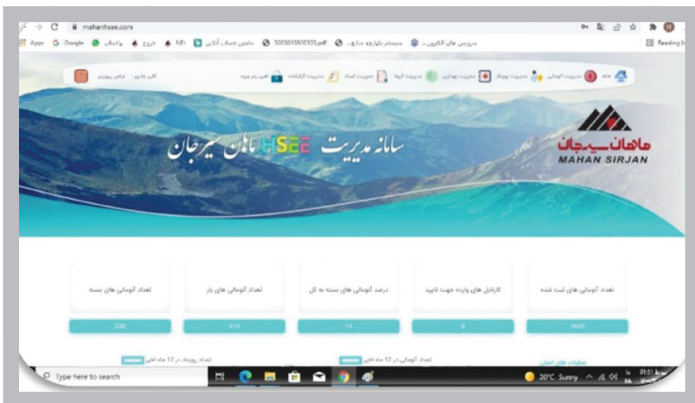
mahanhsee.com

Apps Google واتساپ ورود hh سامانه جامع آنلاین 5009949808535 سیستم یکپارچه سازی ... درس های الکترونیکی Reading list

خانه مدیریت آنومالی مدیریت پروژه مدیریت بهداشت مدیریت ایمنی مدیریت اسناد مدیریت گزارشات تغییر رمز عبور کاربر جاری: خروج

سامانه مدیریت HSEE ماهان سیرجان

ماهان سیرجان
MAHAN SIRJAN

| تعداد آنومالی های ثبت شده | کارتابل های وارده جهت تایید | درصد آنومالی های بسته به کل | تعداد آنومالی های باز | تعداد آنومالی های بسته |
|---|---|---|---|---|
| 1642 | 0 | 14 | 614 | 230 |

تعداد رویداد در 12 ماه اخیر
تعداد آنومالی در 12 ماه اخیر
مقایسه های اخیر

Type here to search
20°C Sunny